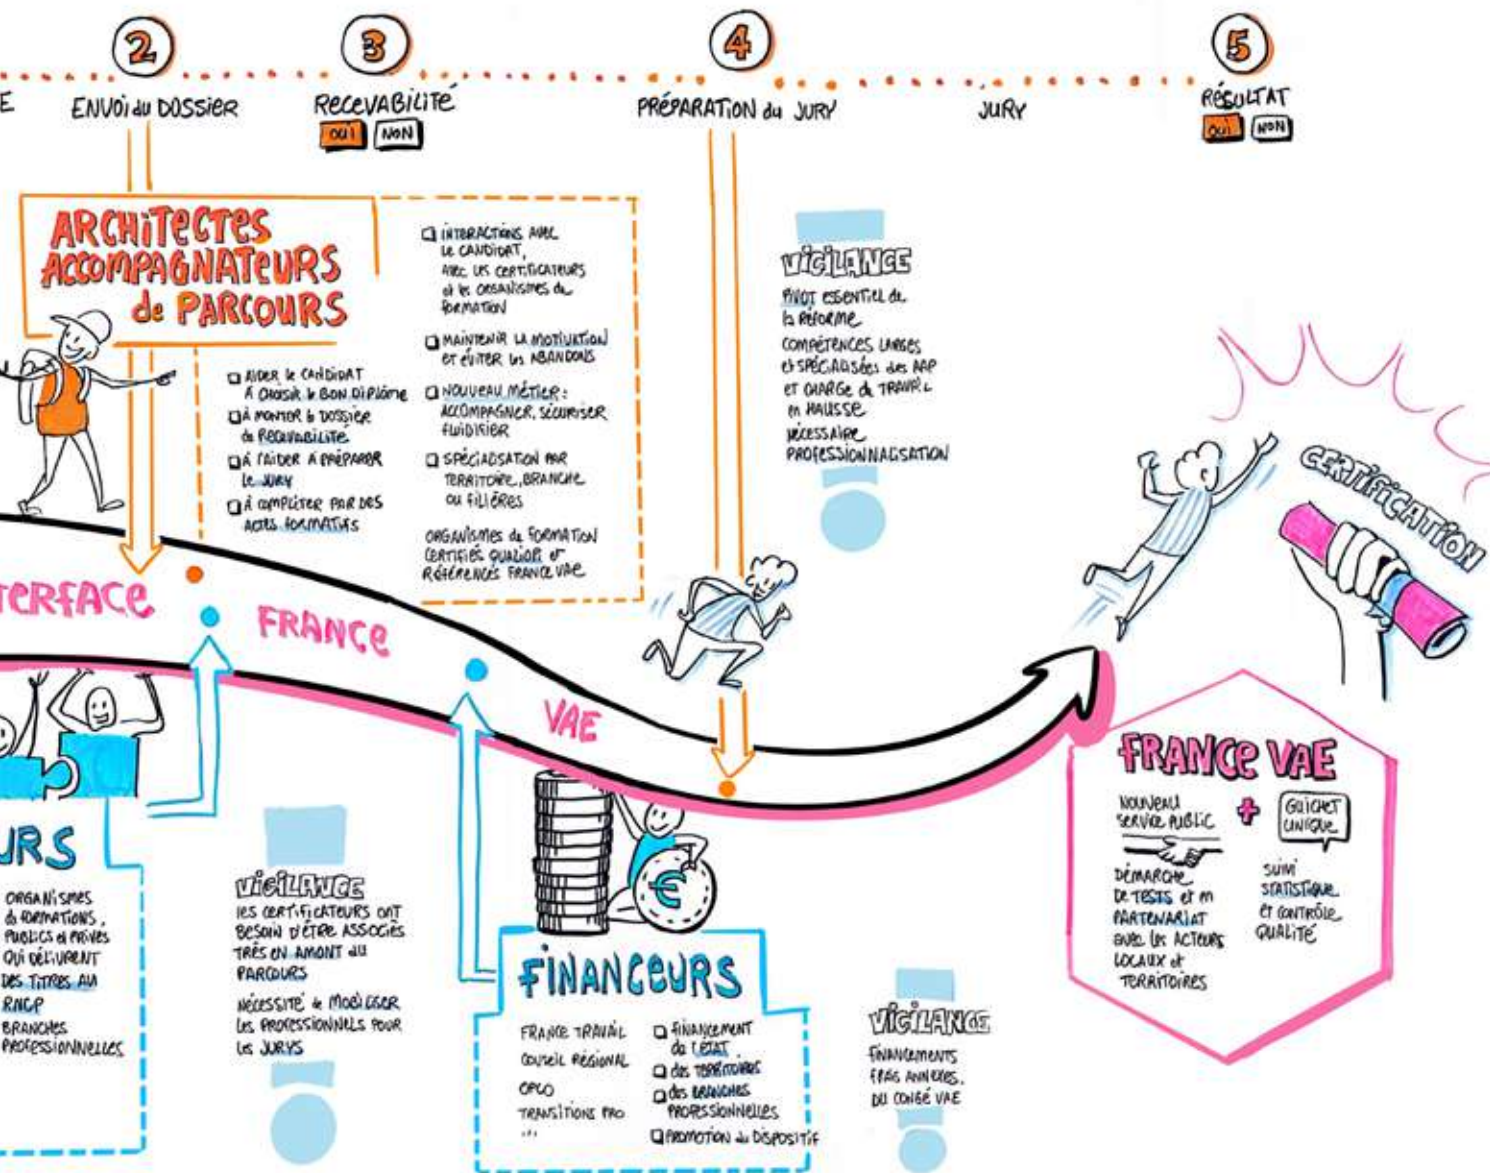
E

2 ENVOI du DOSSIER

3 RECEVABILITÉ
OUI NON

4 PRÉPARATION du JURY

JURY

5 RÉSULTAT
OUI NON

ARCHITECTES ACCOMPAGNATEURS de PARCOURS

AIDER le CANDIDAT À CHOISIR le BON DIPLÔME
À MONTER le DOSSIER de RECEVABILITÉ
À l'AIDER À PRÉPARER le JURY
À COMPLÉTER PAR DES ACTES FORMATIFS

INTERACTIONS AVEC le CANDIDAT, AVEC LES CERTIFICATEURS et les ORGANISMES de FORMATION
MAINTENIR LA MOTIVATION ET ÉVITER les ABANDONS
NOUVEAU MÉTIER : ACCOMPAGNER, SÉCURISER FLUIDIFIER
SPÉCIALISATION PAR TERRITOIRE, BRANCHE OU FILIÈRES

ORGANISMES de FORMATION CERTIFIÉS QUALIOPI et RÉFÉRENCÉS FRANCE VAE

VIGILANCE
PIVOT ESSENTIEL de la RÉFORME
COMPÉTENCES LARGES et SPÉCIALISÉES des AAP ET CHARGE de TRAVAIL en HAUSSE
NÉCESSAIRE PROFESSIONNALISATION

CERTIFICATION

TERFACE FRANCE VAE

URS
ORGANISMES de FORMATIONS, PUBLICS et PRIVÉS QUI DÉLIVRENT DES TITRES AU RNCP
BRANCHES PROFESSIONNELLES

VIGILANCE
les CERTIFICATEURS ONT BESOIN D'ÊTRE ASSOCIÉS TRÈS EN AMONT du PARCOURS
NÉCESSITÉ de MOBILISER les PROFESSIONNELS POUR les JURYS

FINANCEURS
FRANCE TRAVAIL
CONSEIL RÉGIONAL
OPCO
TRANSITIONS PRO
...
FINANCEMENT de l'ÉTAT
des TERRITOIRES
des BRANCHES PROFESSIONNELLES
PROMOTION du DISPOSITIF

VIGILANCE
FINANCEMENTS FRAIS ANNEXES, DU CONGÉ VAE

FRANCE VAE
NOUVEAU SERVICE PUBLIC + GUICHET UNIQUE
DÉMARCHE DE TESTS et en PARTENARIAT avec les ACTEURS LOCAUX et TERRITOIRES
SUIVI STATISTIQUE ET CONTRÔLE QUALITÉ